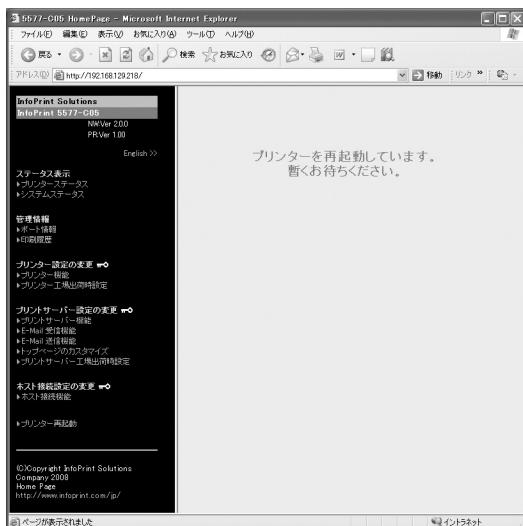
5577-C05 HomePage - Microsoft Internet Explorer

ファイル(F) 編集(E) 表示(V) お気に入り(A) ツール(T) ヘルプ(H)

戻る 検索 お気に入り

アドレス(D) http://192.168.129.218/

移動 リンク »

InfoPrint Solutions
InfoPrint 5577-C05
NW Ver 2.0.0
PR Ver 1.00

English >>

ステータス表示
▸プリンターステータス
▸システムステータス

管理情報
▸ポート情報
▸印刷履歴

プリンター設定の変更
▸プリンター機能
▸プリンター工場出荷時設定

プリントサーバー設定の変更
▸プリントサーバー機能
▸E-Mail 受信機能
▸E-Mail 送信機能
▸トップページのカスタマイズ
▸プリントサーバー工場出荷時設定

ホスト接続設定の変更
▸ホスト接続機能

▸プリンター再起動

(C)Copyright InfoPrint Solutions Company 2008
Home Page
http://www.infoprint.com/jp/

プリンターを再起動しています。
暫くお待ちください。

ページが表示されました

イントラネット